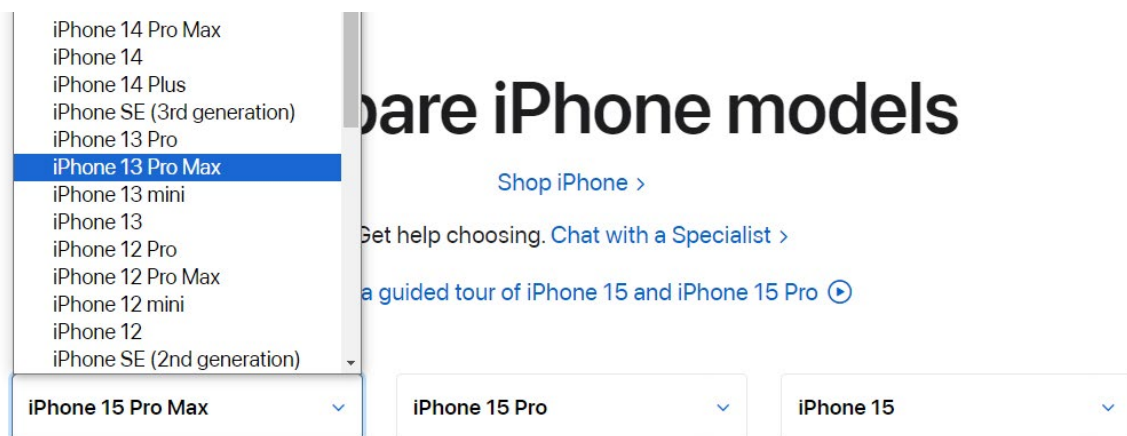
iPhone 14 Pro Max
iPhone 14
iPhone 14 Plus
iPhone SE (3rd generation)
iPhone 13 Pro
iPhone 13 Pro Max
iPhone 13 mini
iPhone 13
iPhone 12 Pro
iPhone 12 Pro Max
iPhone 12 mini
iPhone 12
iPhone SE (2nd generation)

pare iPhone models

Shop iPhone >

Get help choosing. Chat with a Specialist >

a guided tour of iPhone 15 and iPhone 15 Pro

iPhone 15 Pro Max

iPhone 15 Pro

iPhone 15